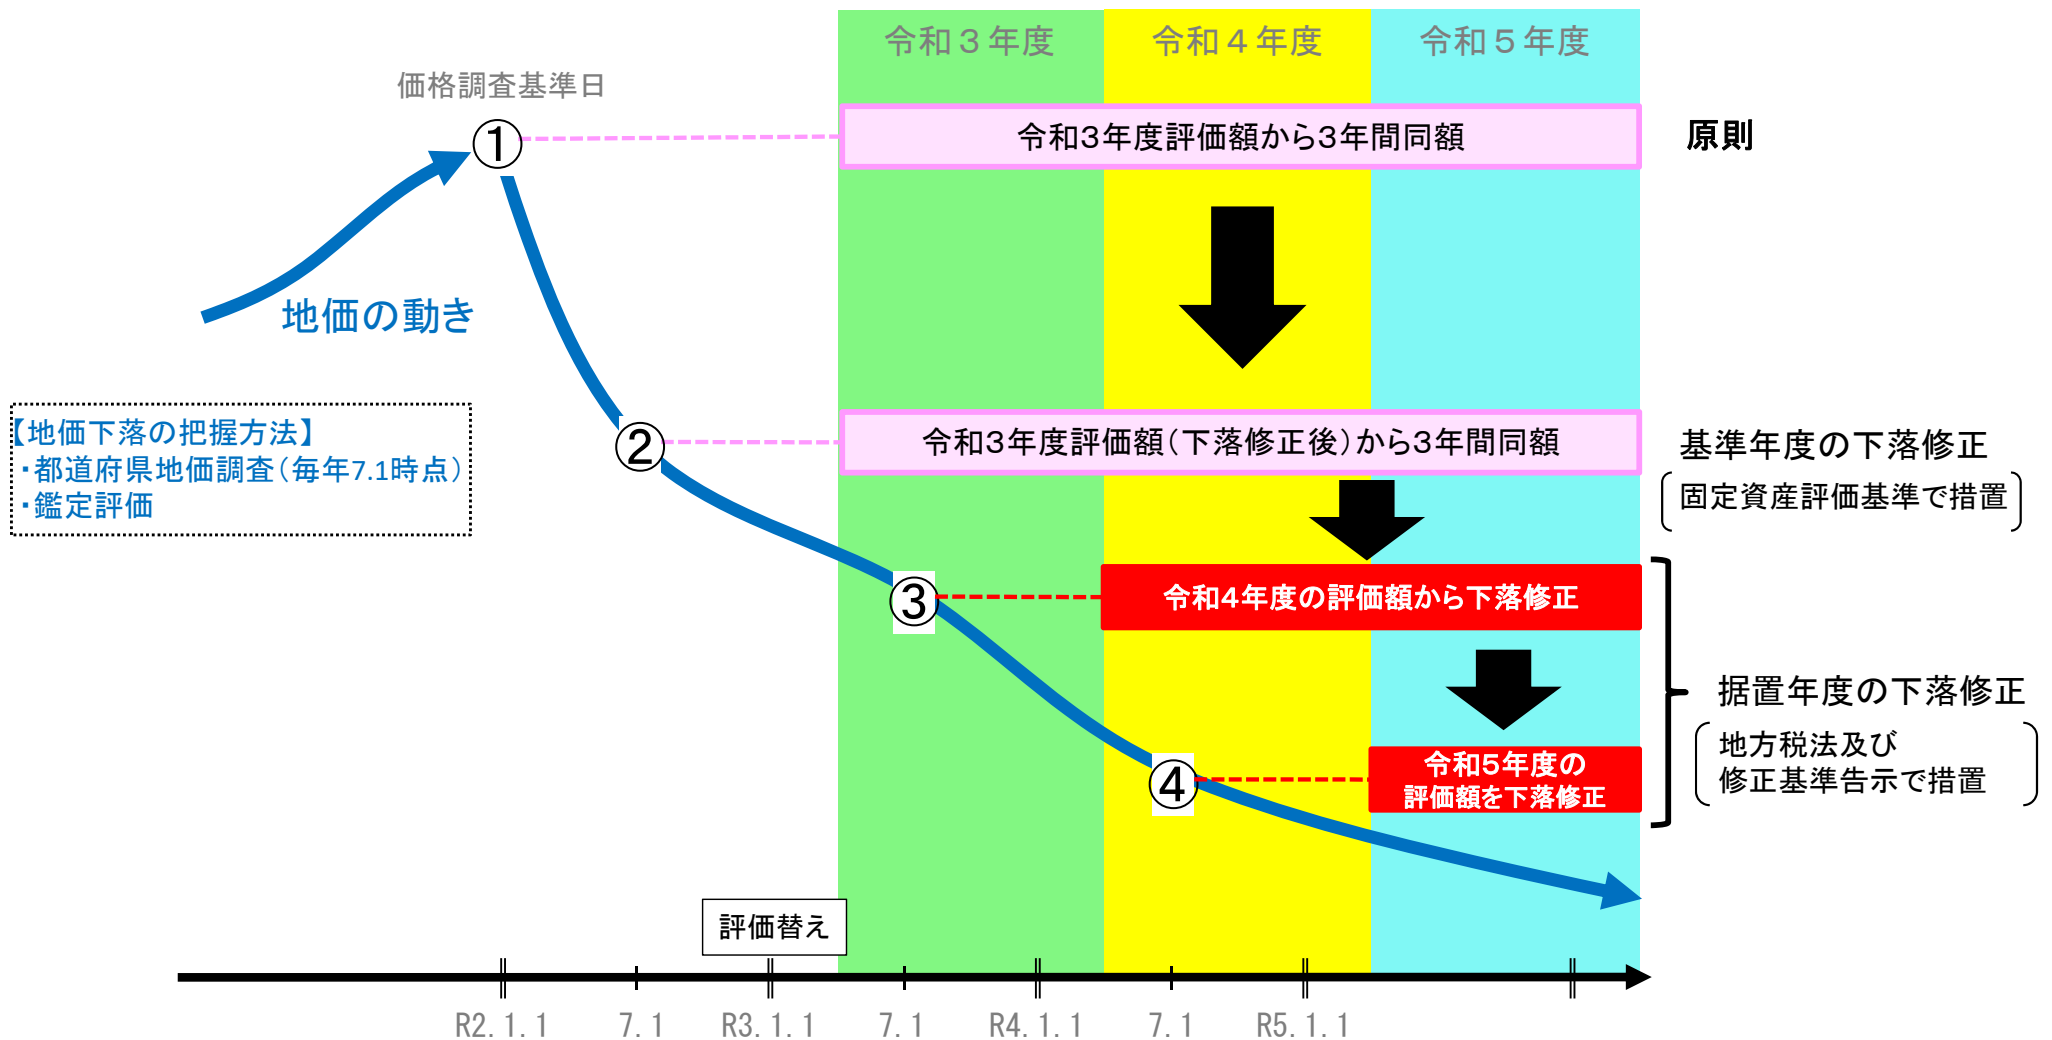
令和３年度　令和４年度　令和５年度

価格調査基準日

①

令和3年度評価額から3年間同額

原則

地価の動き

【地価下落の把握方法】
・都道府県地価調査（毎年7.1時点）
・鑑定評価

②

令和3年度評価額（下落修正後）から3年間同額

基準年度の下落修正
（固定資産評価基準で措置）

③

令和4年度の評価額から下落修正

据置年度の下落修正
（地方税法及び修正基準告示で措置）

④

令和5年度の評価額を下落修正

評価替え

R2. 1. 1　7. 1　R3. 1. 1　7. 1　R4. 1. 1　7. 1　R5. 1. 1